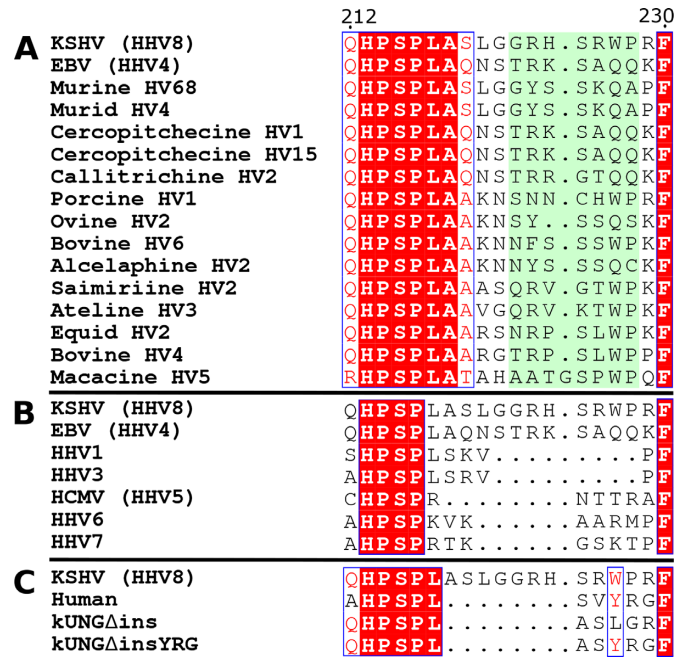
212 230

A

| | |
|---|---|
| KSHV (HHV8) | QHPSPLASLGGRH.SRWPRF |
| EBV (HHV4) | QHPSPLAQNSTRK.SAQQKF |
| Murine HV68 | QHPSPLASLGGYS.SKQAPF |
| Murid HV4 | QHPSPLASLGGYS.SKQAPF |
| Cercopitchecine HV1 | QHPSPLAQNSTRK.SAQQKF |
| Cercopitchecine HV15 | QHPSPLAQNSTRK.SAQQKF |
| Callitrichine HV2 | QHPSPLAQNSTRR.GTQQKF |
| Porcine HV1 | QHPSPLAAKNSNN.CHWPRF |
| Ovine HV2 | QHPSPLAAKNSY..SSQSKF |
| Bovine HV6 | QHPSPLAAKNNFS.SSWPKF |
| Alcelaphine HV2 | QHPSPLAAKNNYS.SSQCKF |
| Saimiriine HV2 | QHPSPLAAASQRV.GTWPKF |
| Ateline HV3 | QHPSPLAAVGQRV.KTWPKF |
| Equid HV2 | QHPSPLAARSNRP.SLWPKF |
| Bovine HV4 | QHPSPLAARGTRP.SLWPPF |
| Macacine HV5 | RHPSPLATAHAATGSPWPQF |

B

| | |
|---|---|
| KSHV (HHV8) | QHPSPLASLGGRH.SRWPRF |
| EBV (HHV4) | QHPSPLAQNSTRK.SAQQKF |
| HHV1 | SHPSPLSKV.........PF |
| HHV3 | AHPSPLSRV.........PF |
| HCMV (HHV5) | CHPSPR........NTTRAF |
| HHV6 | AHPSPKVK......AARMPF |
| HHV7 | AHPSPRTK......GSKTPF |

C

| | |
|---|---|
| KSHV (HHV8) | QHPSPLASLGGRH.SRWPRF |
| Human | AHPSPL........SVYRGF |
| kUNGΔins | QHPSPL........ASLGRF |
| kUNGΔinsYRG | QHPSPL........ASYRGF |